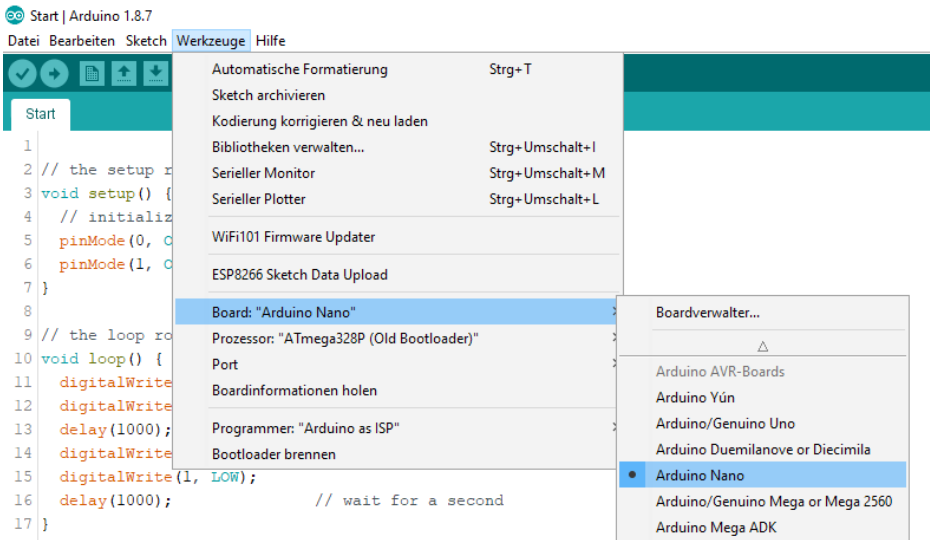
Start | Arduino 1.8.7

Datei Bearbeiten Sketch Werkzeuge Hilfe

Start

1
2 // the setup r
3 void setup() {
4 // initializ
5 pinMode(0, C
6 pinMode(1, C
7 }
8
9 // the loop ro
10 void loop() {
11 digitalWrite
12 digitalWrite
13 delay(1000);
14 digitalWrite
15 digitalWrite(1, LOW);
16 delay(1000); // wait for a second
17 }

Automatische Formatierung Strg+T
Sketch archivieren
Kodierung korrigieren & neu laden
Bibliotheken verwalten... Strg+Umschalt+I
Serieller Monitor Strg+Umschalt+M
Serieller Plotter Strg+Umschalt+L
WiFi101 Firmware Updater
ESP8266 Sketch Data Upload
Board: "Arduino Nano"
Prozessor: "ATmega328P (Old Bootloader)"
Port
Boardinformationen holen
Programmer: "Arduino as ISP"
Bootloader brennen

Boardverwalter...
△
Arduino AVR-Boards
Arduino Yún
Arduino/Genuino Uno
Arduino Duemilanove or Diecimila
• Arduino Nano
Arduino/Genuino Mega or Mega 2560
Arduino Mega ADK